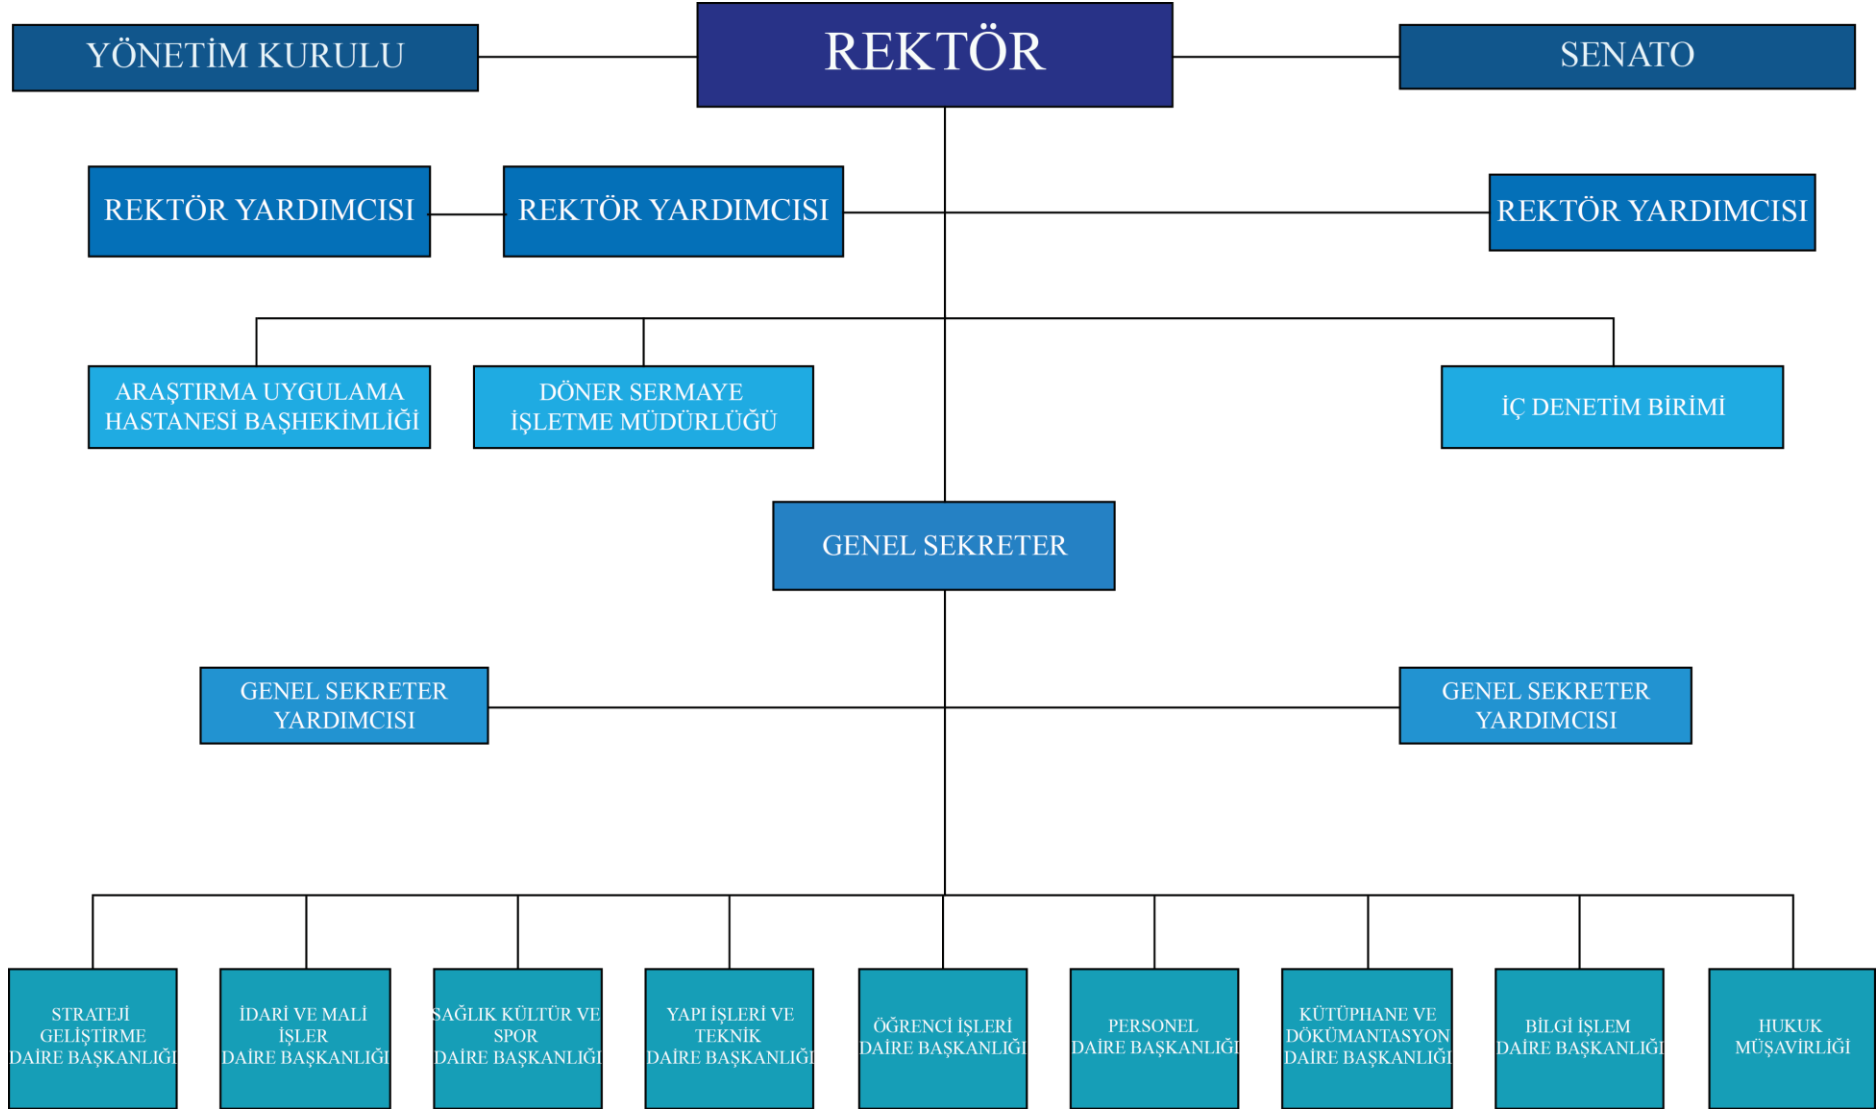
YÖNETİM KURULU

REKTÖR

SENATO

REKTÖR YARDIMCISI

REKTÖR YARDIMCISI

REKTÖR YARDIMCISI

ARAŞTIRMA UYGULAMA HASTANESİ BAŞHEKİMLİĞİ

DÖNER SERMAYE İŞLETME MÜDÜRLÜĞÜ

İÇ DENETİM BİRİMİ

GENEL SEKRETER

GENEL SEKRETER YARDIMCISI

GENEL SEKRETER YARDIMCISI

STRATEJİ GELİŞTİRME DAİRE BAŞKANLIĞI

İDARİ VE MALİ İŞLER DAİRE BAŞKANLIĞI

SAĞLIK KÜLTÜR VE SPOR DAİRE BAŞKANLIĞI

YAPI İŞLERİ VE TEKNİK DAİRE BAŞKANLIĞI

ÖĞRENCİ İŞLERİ DAİRE BAŞKANLIĞI

PERSONEL DAİRE BAŞKANLIĞI

KÜTÜPHANE VE DÖKÜMANTASYON DAİRE BAŞKANLIĞI

BİLGİ İŞLEM DAİRE BAŞKANLIĞI

HUKUK MÜŞAVİRLİĞİ